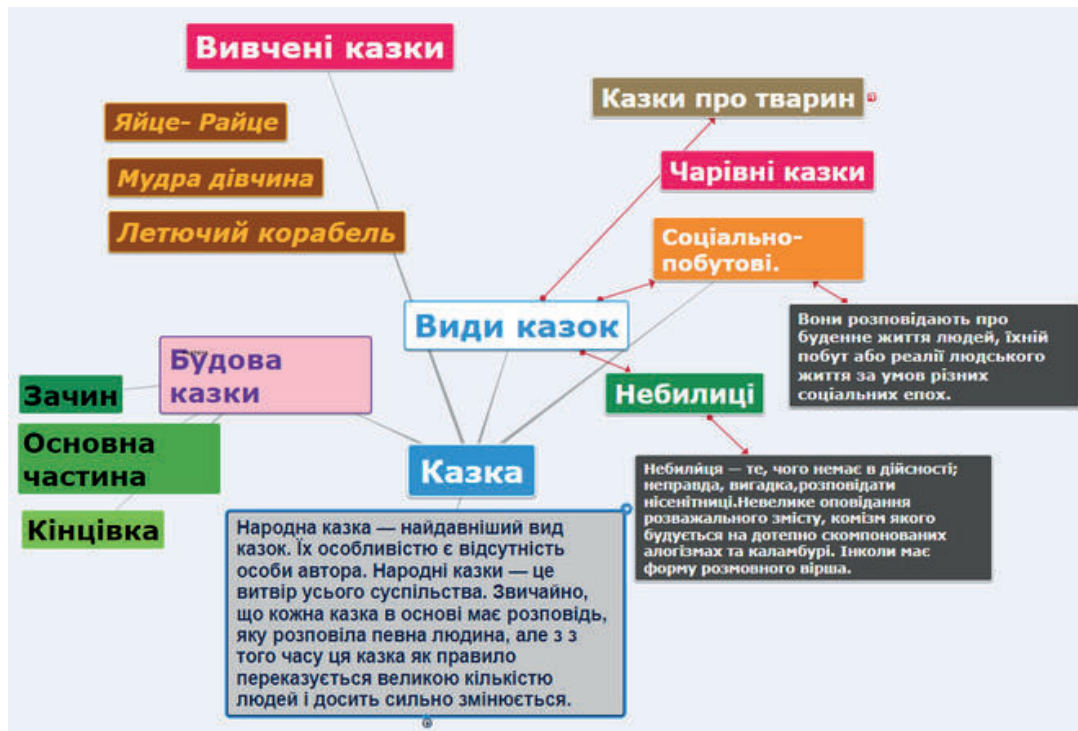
Вивчені казки

Яйце- Райце

Мудра дівчина

Летючий корабель

Казки про тварин

Чарівні казки

Соціально-побутові.

Вони розповідають про буденне життя людей, їхній побут або реалії людського життя за умов різних соціальних епох.

Види казок

Будова казки

Зачин

Основна частина

Кінцівка

Небилиці

Казка

Небилиця — те, чого немає в дійсності; неправда, вигадка,розповідати нісенітниці.Невелике оповідання розважального змісту, комізм якого будується на дотепно скомпонованих алогізмах та каламбурі. Інколи має форму розмовного вірша.

Народна казка — найдавніший вид казок. Їх особливістю є відсутність особи автора. Народні казки — це витвір усього суспільства. Звичайно, що кожна казка в основі має розповідь, яку розповіла певна людина, але з з того часу ця казка як правило переказується великою кількістю людей і досить сильно змінюється.